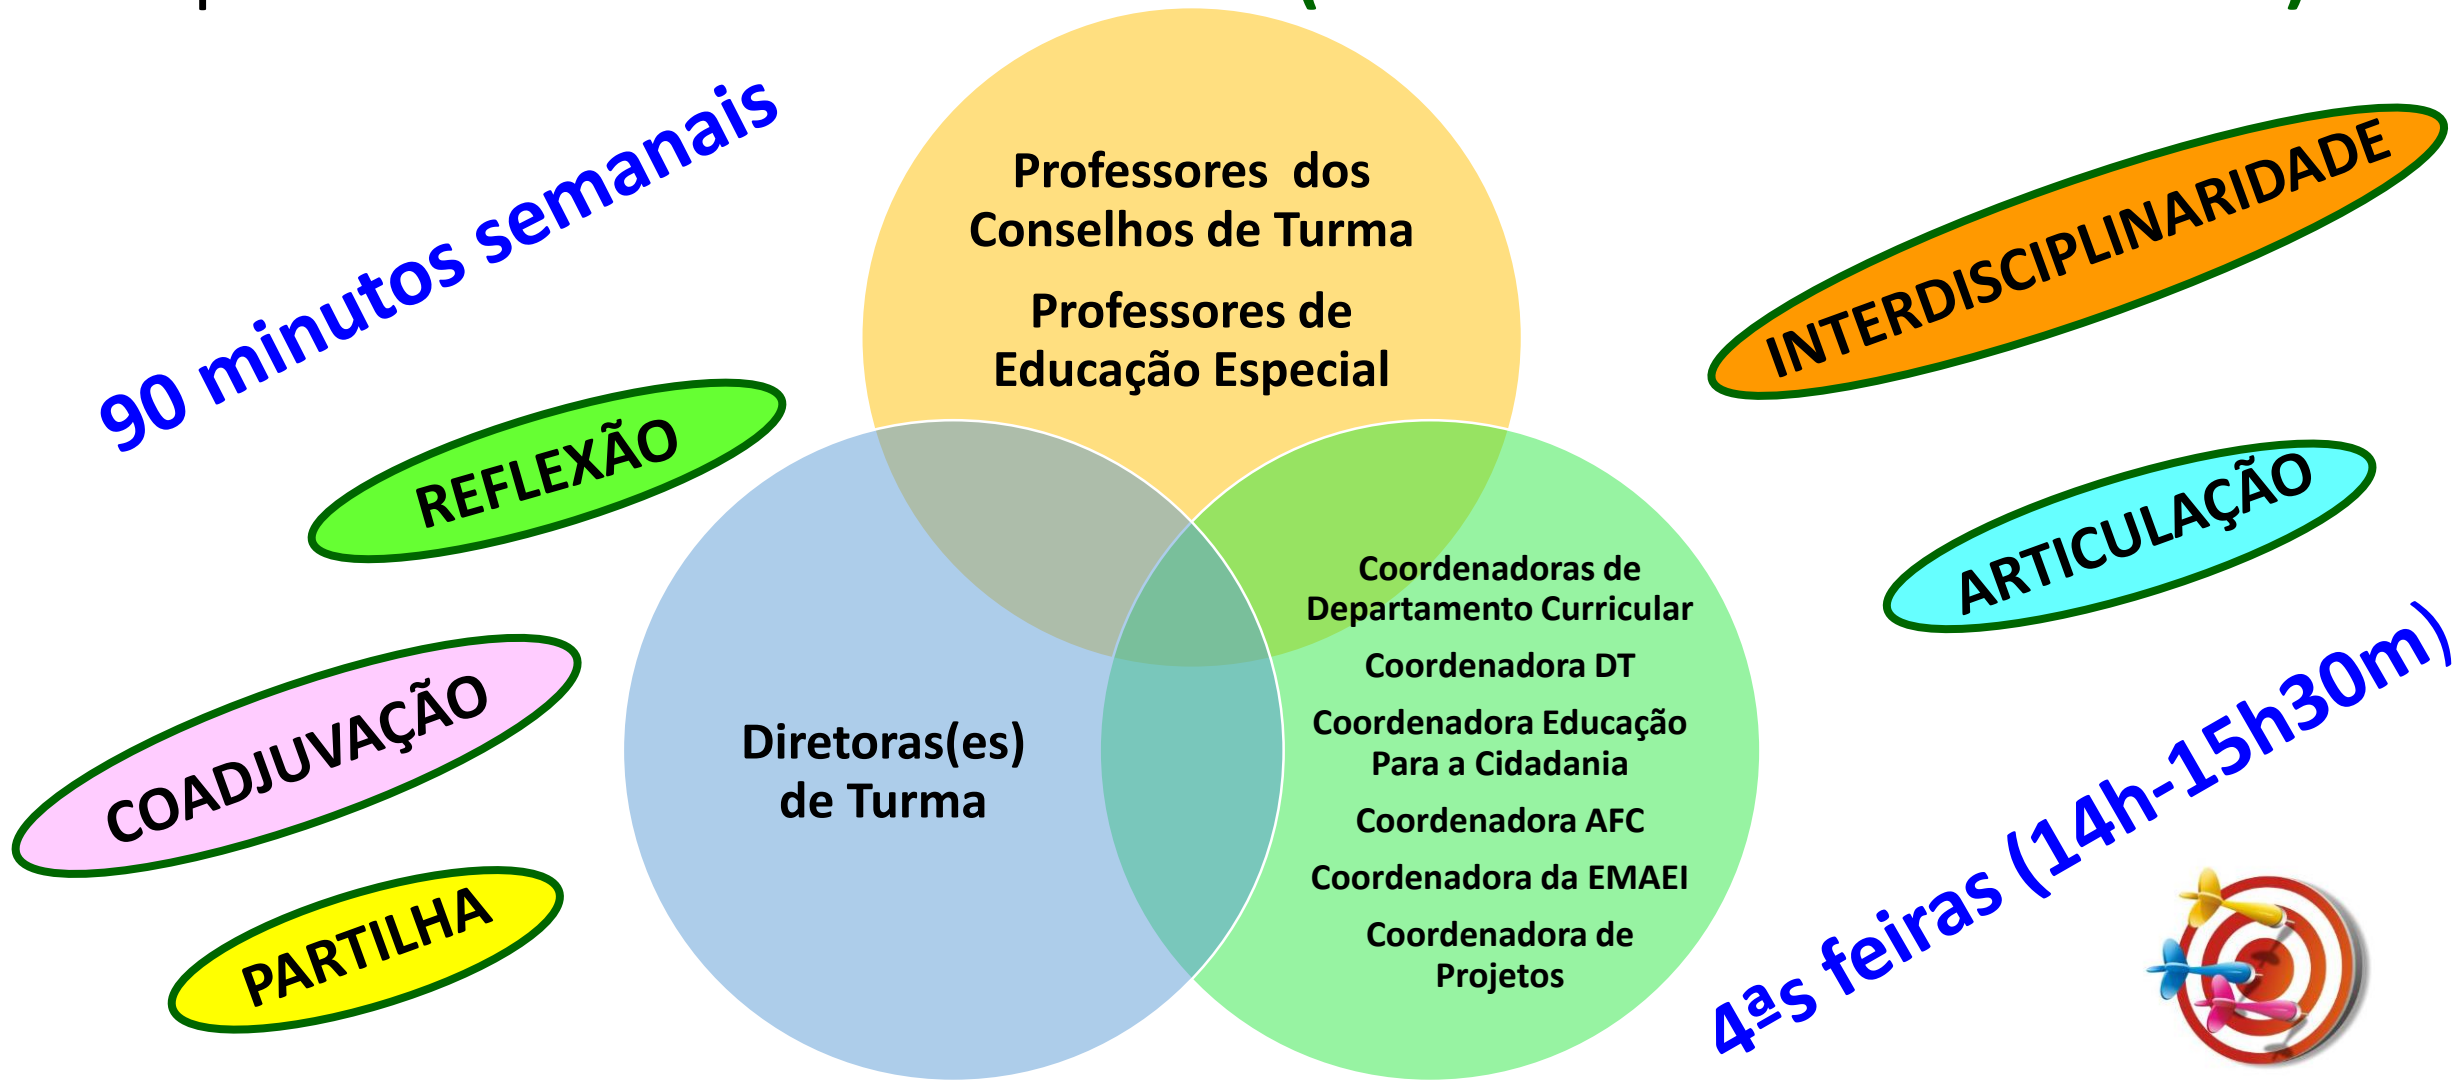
90 minutos semanais

REFLEXÃO

COADJUVAÇÃO

PARTILHA

Professores dos Conselhos de Turma

Professores de Educação Especial

Diretoras(es) de Turma

Coordenadoras de Departamento Curricular

Coordenadora DT

Coordenadora Educação Para a Cidadania

Coordenadora AFC

Coordenadora da EMAEI

Coordenadora de Projetos

INTERDISCIPLINARIDADE

ARTICULAÇÃO

4ªs feiras (14h-15h30m)